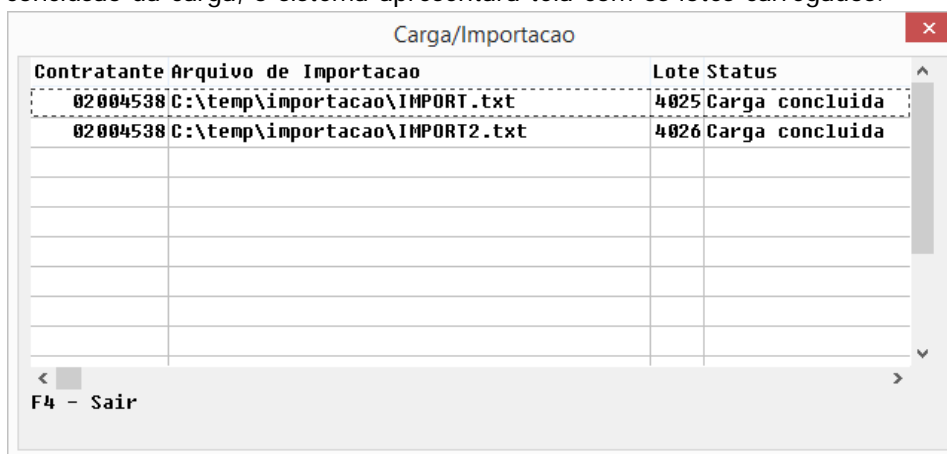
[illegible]

Carga/Importacao

| Contratante | Arquivo de Importacao | Lote | Status |
|---|---|---|---|
| 02004538 | C:\temp\importacao\IMPORT.txt | 4025 | Carga concluida |
| 02004538 | C:\temp\importacao\IMPORT2.txt | 4026 | Carga concluida |

F4 - Sair